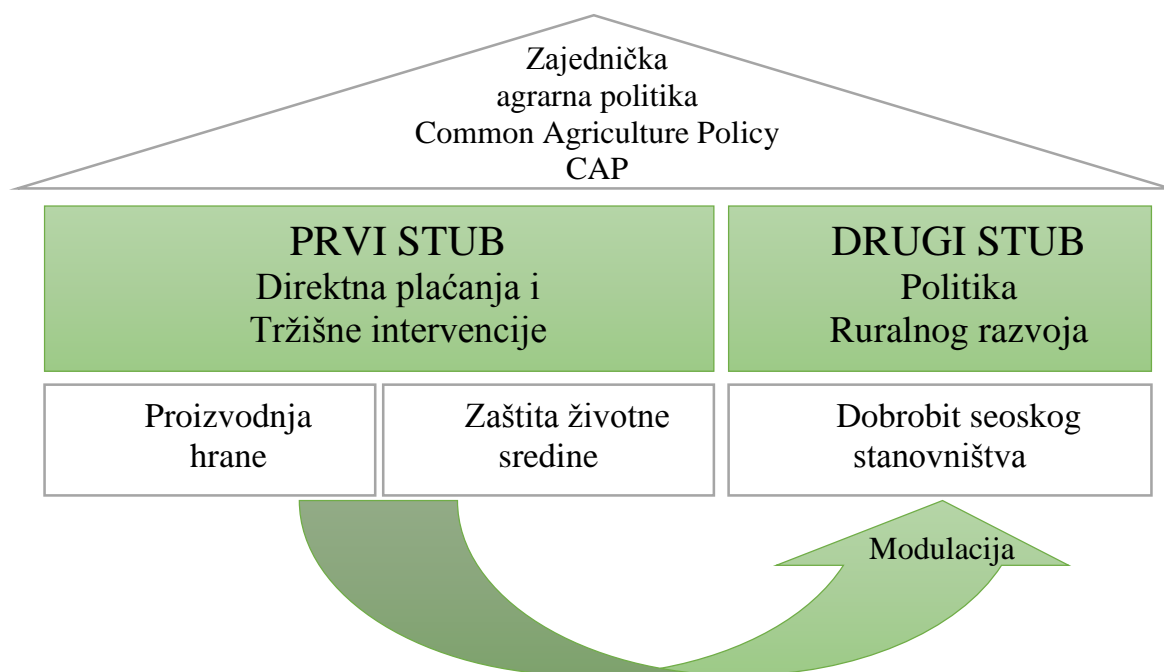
Zajednička
agrarna politika
Common Agriculture Policy
CAP

PRVI STUB
Direktna plaćanja i
Tržišne intervencije

DRUGI STUB
Politika
Ruralnog razvoja

Proizvodnja
hrane

Zaštita životne
sredine

Dobrobit seoskog
stanovništva

Modulacija